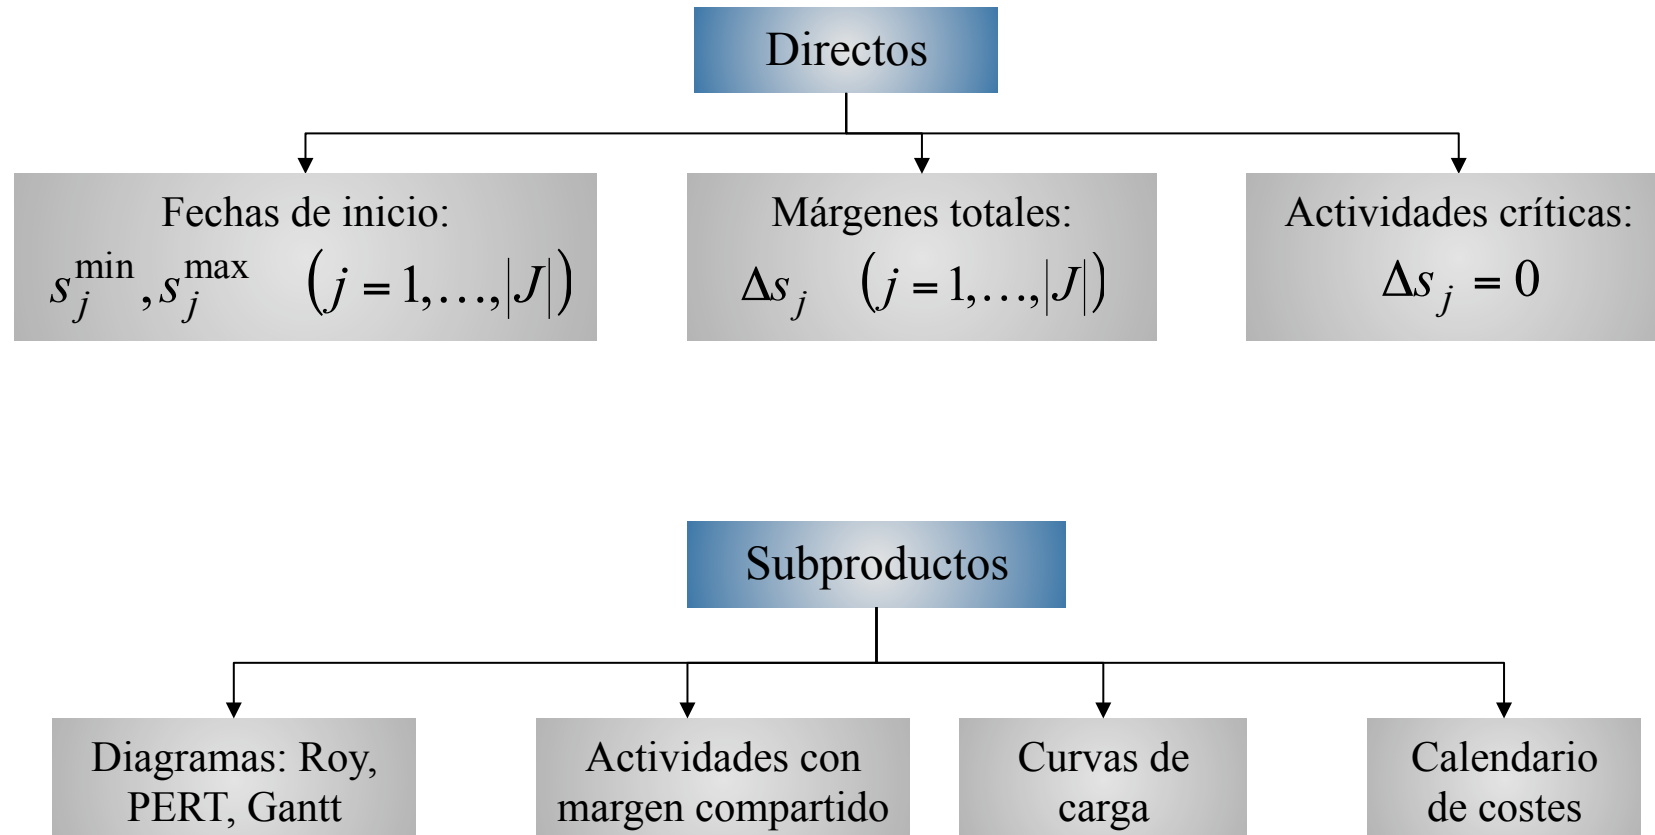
Directos

Fechas de inicio:
$s_j^{\min}, s_j^{\max} \quad (j = 1, \ldots, |J|)$

Márgenes totales:
$\Delta s_j \quad (j = 1, \ldots, |J|)$

Actividades críticas:
$\Delta s_j = 0$

Subproductos

Diagramas: Roy, PERT, Gantt

Actividades con margen compartido

Curvas de carga

Calendario de costes